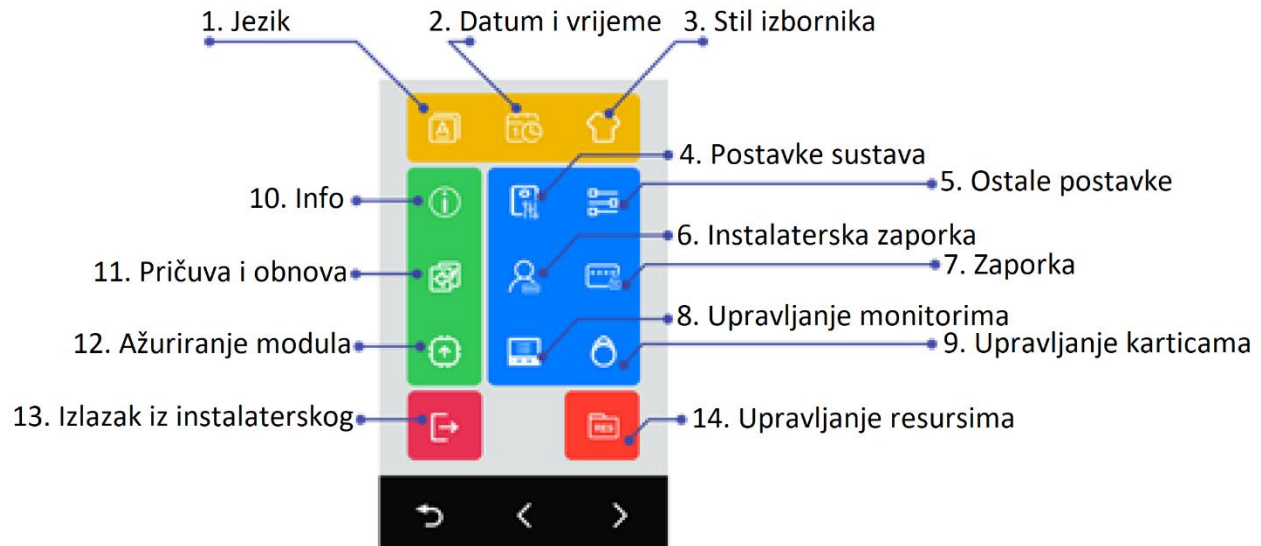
1. Jezik
2. Datum i vrijeme
3. Stil izbornika
4. Postavke sustava
5. Ostale postavke
10. Info
6. Instalaterska zaporka
11. Pričuva i obnova
7. Zaporka
8. Upravljanje monitorima
12. Ažuriranje modula
9. Upravljanje karticama
13. Izlazak iz instalaterskog
14. Upravljanje resursima